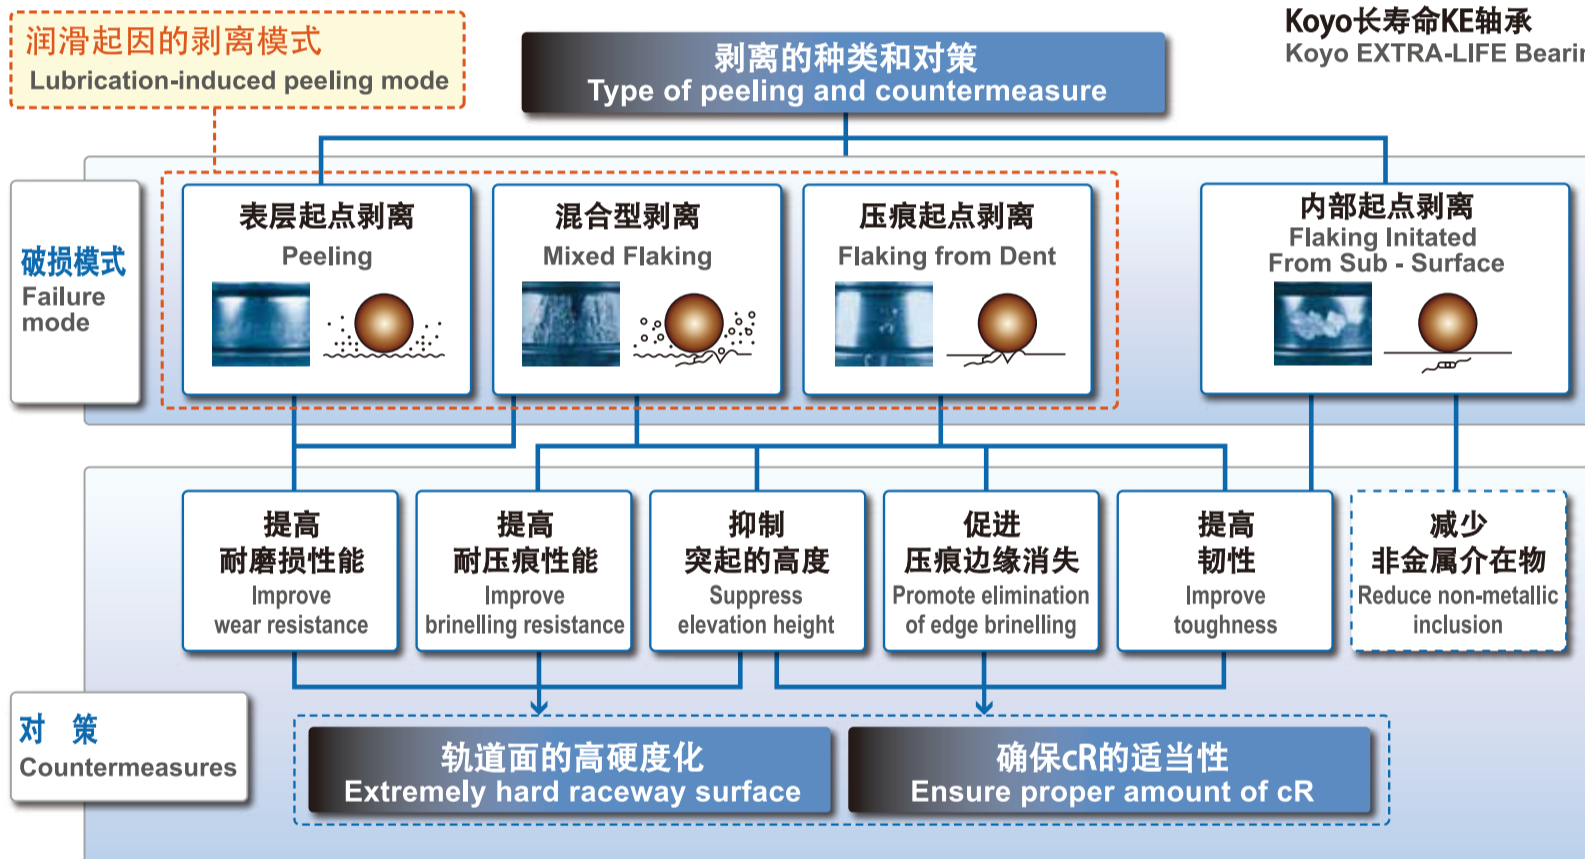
润滑起因的剥离模式
Lubrication-induced peeling mode

剥离的种类和对策
Type of peeling and countermeasure

Koyo长寿命KE轴承
Koyo EXTRA-LIFE Bearin

破损模式
Failure mode

表层起点剥离
Peeling

混合型剥离
Mixed Flaking

压痕起点剥离
Flaking from Dent

内部起点剥离
Flaking Initated From Sub - Surface

提高
耐磨损性能
Improve wear resistance

提高
耐压痕性能
Improve brinelling resistance

抑制
突起的高度
Suppress elevation height

促进
压痕边缘消失
Promote elimination of edge brinelling

提高
韧性
Improve toughness

减少
非金属介在物
Reduce non-metallic inclusion

对 策
Countermeasures

轨道面的高硬度化
Extremely hard raceway surface

确保cR的适当性
Ensure proper amount of cR